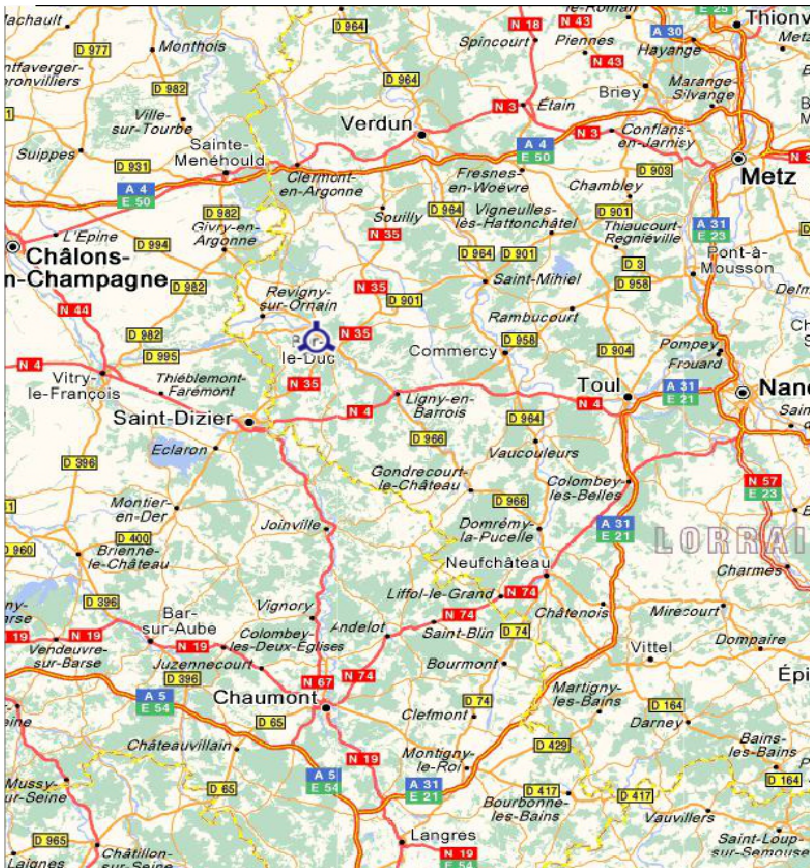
achault
D 977
Monthois
D 964
N 18
N 43
Spincourt
Piennes
A 30
E 25
Thionv
Metz
ntfaverger-oronvilliers
D 982
N 43
Hayange
D 964
Briey
Marange-Silvange
Ville-sur-Tourbe
Verdun
N 3
Étain
N 3
Conflans-en-Jarnisy
Suippes
Sainte-Menehould
D 931
A 4
E 50
Fresnes-en-Woëvre
D 903
Metz
N 3
A 4
E 50
Clermont-en-Argonne
Chambley
D 982
Givry-en-Argonne
Souilly
D 964
Vigneulles-lès-Hattonchâtel
D 901
Thiaucourt-Regniéville
A 31
E 23
L'Épine
D 994
N 35
D 3
Pont-à-Mousson
Châlons-en-Champagne
D 982
D 964
D 901
Saint-Mihiel
D 958
Revigny-sur-Ornain
N 35
D 901
N 44
D 982
N 35
Rambucourt
Ch
Bar-le-Duc
D 958
D 904
Pompey
D 995
Commercy
Frouard
N 4
Vitry-le-François
Thiéblemont-Farémont
N 35
Toul
A 31
E 21
Nan
Saint-Dizier
N 4
Ligny-en-Barrois
N 4
D 964
Eclaron
D 966
Vaucouleurs
D 396
Gondrecourt-le-Château
Colombey-les-Belles
N 57
E 23
Montier-en-Der
D 966
Joinville
Domrémy-la-Pucelle
A 31
E 21
D 400
LORRAI
D 960
Brienne-le-Château
Neufchâteau
Charmes
D 396
Vignory
Liffol-le-Grand
N 74
Bar-sur-Aube
Andelot
N 74
Châtenois
Mirecourt
19
N 19
Colombey-les-Deux-Églises
Saint-Blin
D 74
Vendeuvre-sur-Barse
N 19
Vittel
Dompaire
Juzennecourt
Bourmont
D 396
N 67
N 74
Épi
A 5
E 54
Chaumont
D 74
Martigny-les-Bains
D 164
D 65
Clefmont
Darney
Châteauvillain
D 429
Bains-les-Bains
N 19
Montigny-le-Roi
Mussy-sur-Seine
A 5
E 54
D 164
D 65
A 31
E 21
D 417
D 417
Bourbonne-les-Bains
Vauvillers
D 965
Langres
N 19
Saint-Loup-sur-Semouse
Châtillon-sur-Seine
Laignes